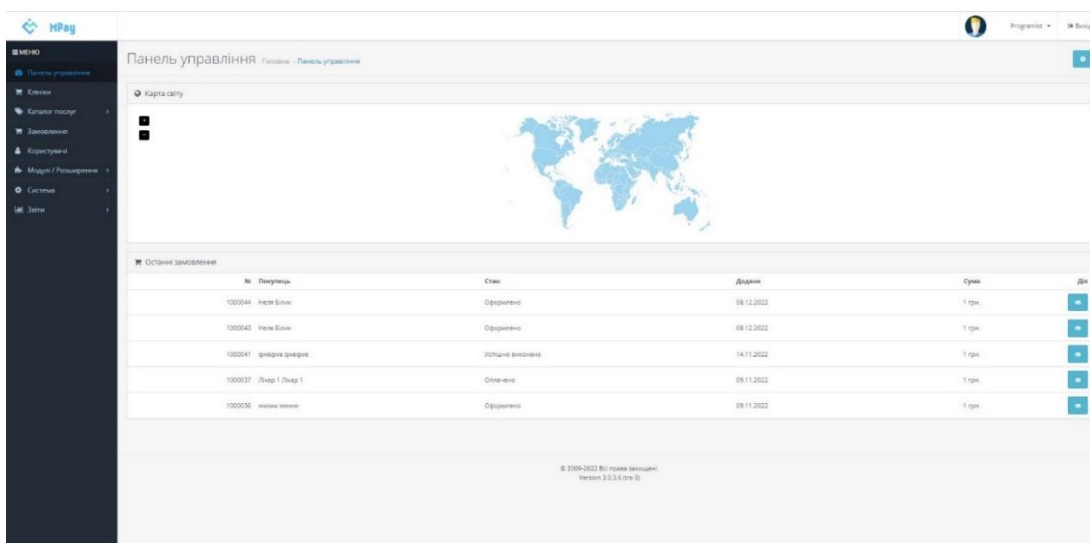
HPay

Programist ▾ Вихід

≡ МЕНЮ

Панель управління

Клініки

Каталог послуг

Замовлення

Користувачі

Модулі / Розширення

Система

Звіти

Панель управління Головна - Панель управління

Карта світу

Останні замовлення

| № | Покупець | Стан | Додано | Сума | Дія |
|---|---|---|---|---|---|
| 1000044 | Неля Білик | Оформлено | 08.12.2022 | 1 грн. | |
| 1000043 | Неля Білик | Оформлено | 08.12.2022 | 1 грн. | |
| 1000041 | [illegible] | Успішно виконано | 14.11.2022 | 1 грн. | |
| 1000037 | Лікар 1 Лікар 1 | Оплачено | 09.11.2022 | 1 грн. | |
| 1000036 | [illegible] | Оформлено | 09.11.2022 | 1 грн. | |

© 2009-2022 Всі права захищені.
Version 3.0.3.6 (trs-3)